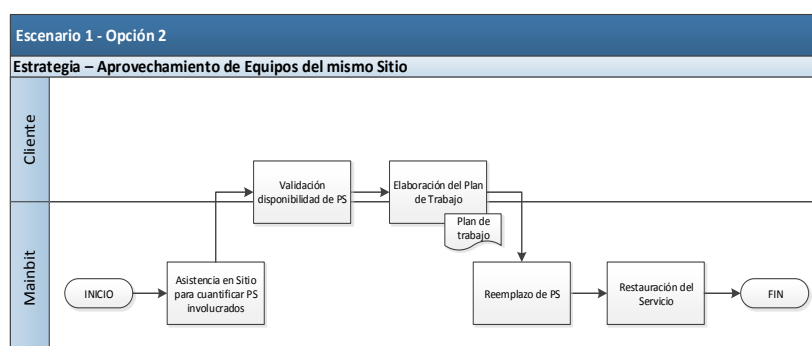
Escenario 1 - Opción 2

Estrategia – Aprovechamiento de Equipos del mismo Sitio

Cliente

Mainbit

Validación disponibilidad de PS

Elaboración del Plan de Trabajo

Plan de trabajo

INICIO

Asistencia en Sitio para cuantificar PS involucrados

Reemplazo de PS

Restauración del Servicio

FIN